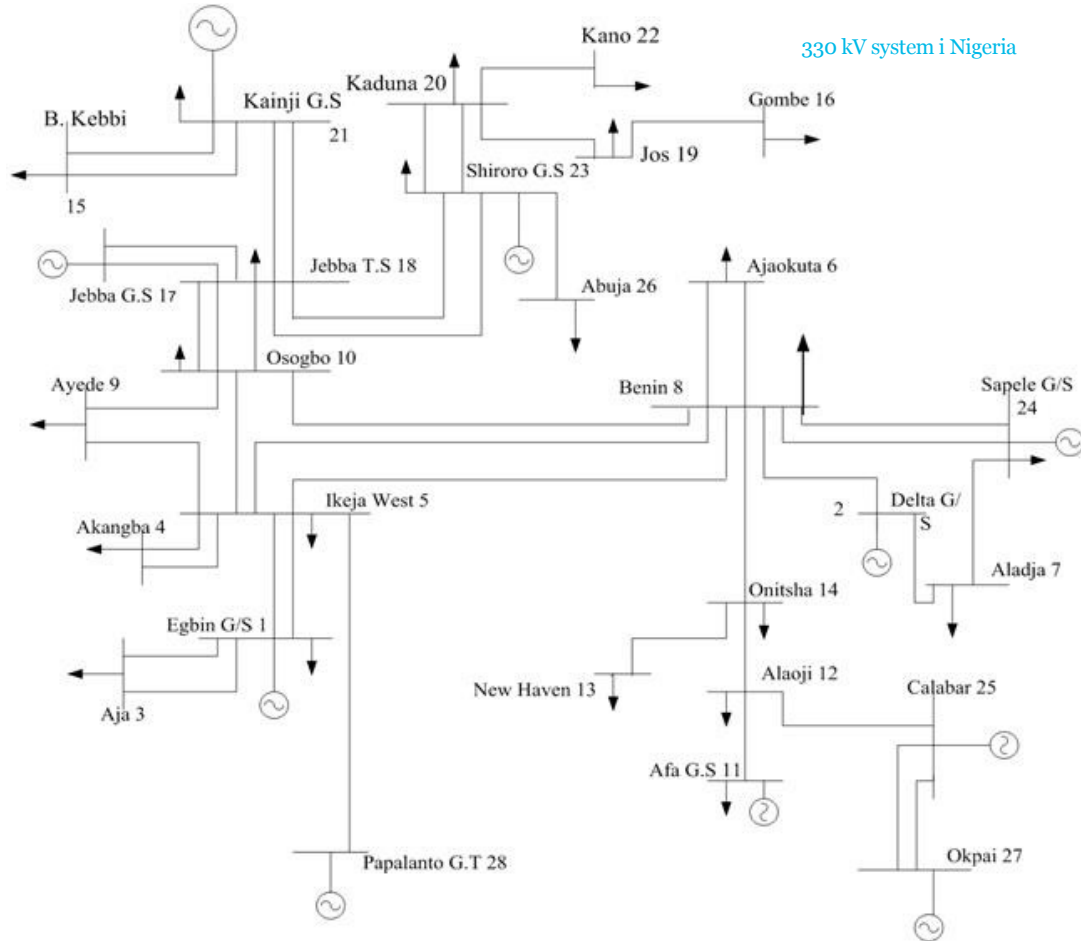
330 kV system i Nigeria

Kano 22
Kaduna 20
Gombe 16
B. Kebbi
Kainji G.S
21
Jos 19
Shiroro G.S 23
15
Jebba T.S 18
Jebba G.S 17
Abuja 26
Ajaokuta 6
Osogbo 10
Ayede 9
Benin 8
Sapele G/S
24
Ikeja West 5
Akangba 4
2
Delta G/
S
Aladja 7
Onitsha 14
Egbin G/S 1
New Haven 13
Alaoji 12
Aja 3
Calabar 25
Afa G.S 11
Papalanto G.T 28
Okpai 27